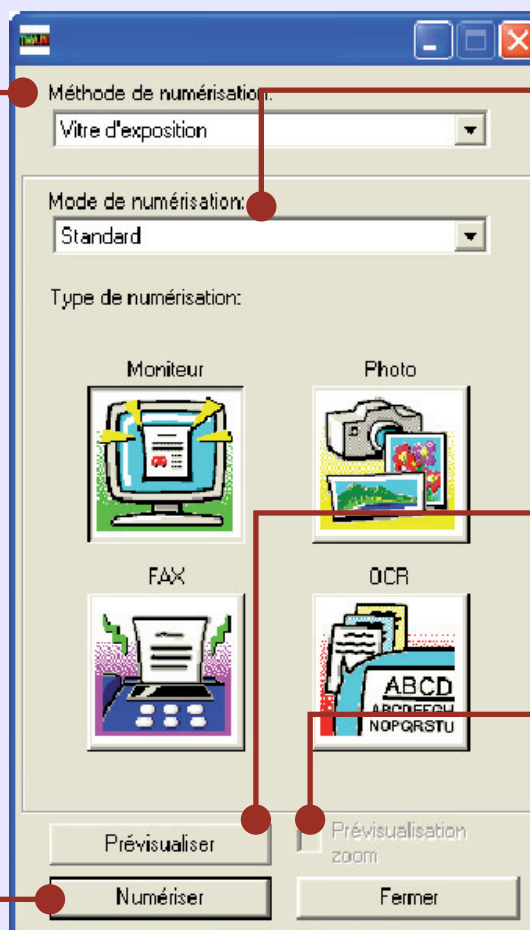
TWAIN

Méthode de numérisation:
Vitre d'exposition

Mode de numérisation:
Standard

Type de numérisation:

Moniteur
Photo

FAX
OCR

ABCD
ABCDEFGH
NOPQRSTU

Prévisualiser
Prévisualisation zoom

Numériser
Fermer